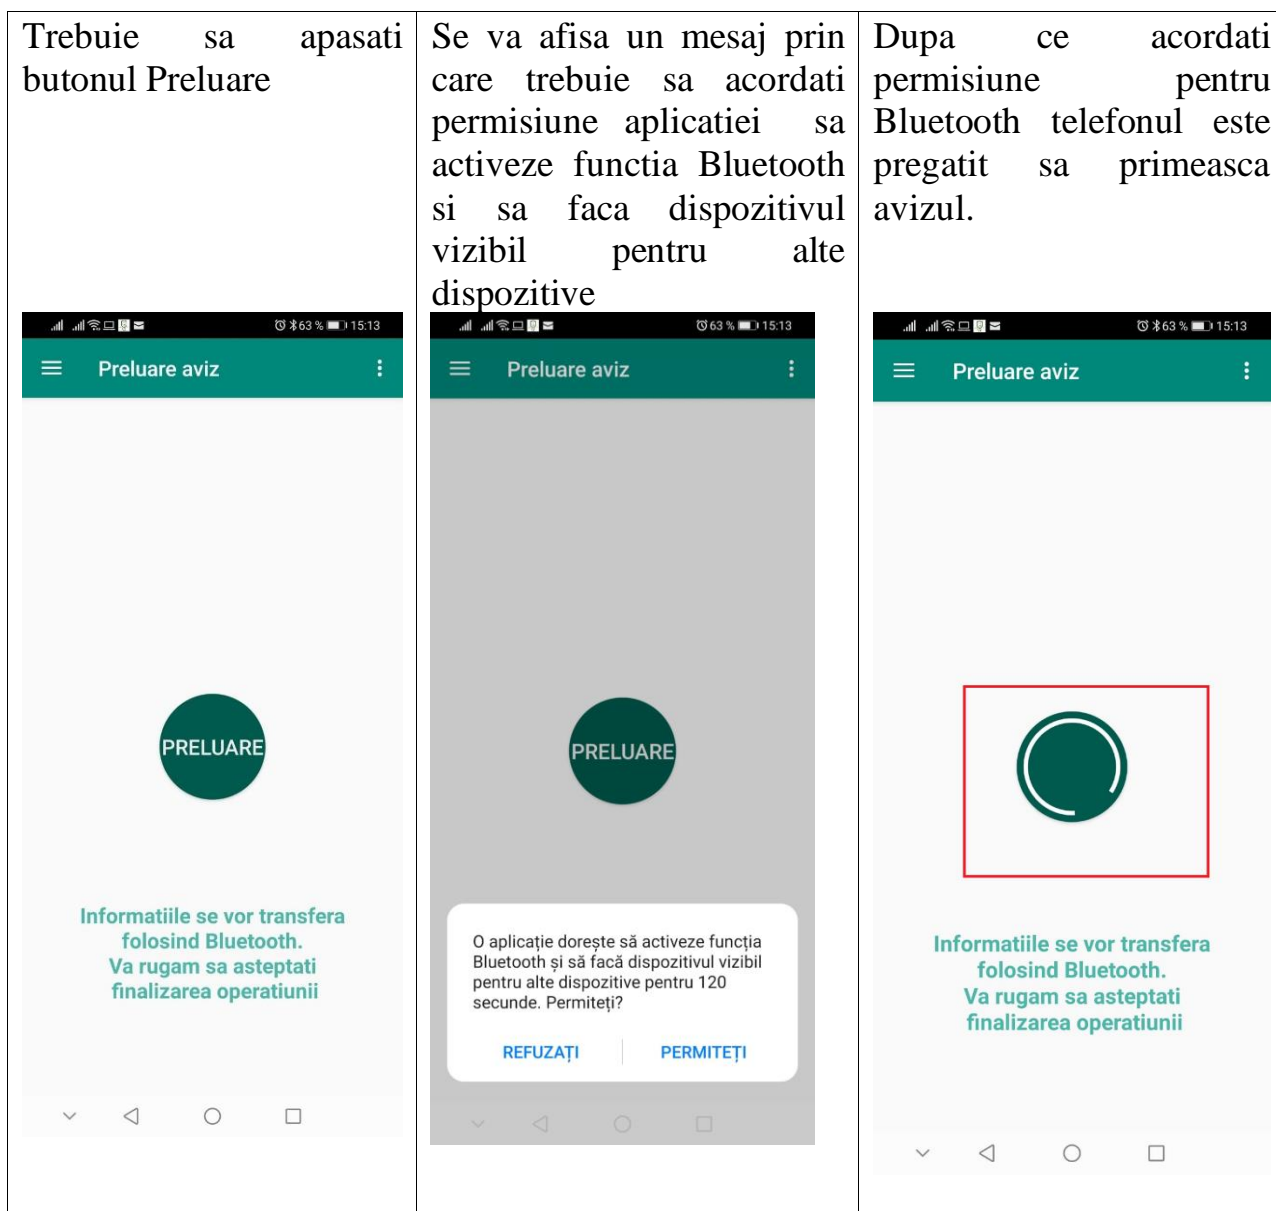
| Trebuie sa apasati butonul Preluare | Se va afisa un mesaj prin care trebuie sa acordati permisiune aplicatiei sa activeze functia Bluetooth si sa faca dispozitivul vizibil pentru alte dispozitive | Dupa ce acordati permisiune pentru Bluetooth telefonul este pregatit sa primeasca avizul. |
|---|---|---|
| 63 % 15:13 Preluare aviz PRELUARE Informatiile se vor transfera folosind Bluetooth. Va rugam sa asteptati finalizarea operatiunii | 63 % 15:13 Preluare aviz PRELUARE O aplicație dorește să activeze funcția Bluetooth și să facă dispozitivul vizibil pentru alte dispozitive pentru 120 secunde. Permiteți? REFUZAȚI PERMITEȚI | 63 % 15:13 Preluare aviz Informatiile se vor transfera folosind Bluetooth. Va rugam sa asteptati finalizarea operatiunii |